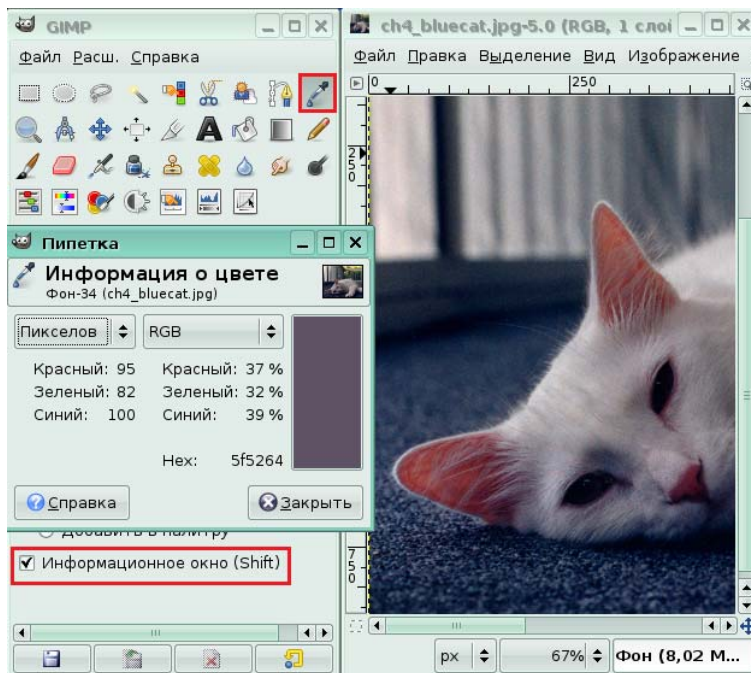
GIMP

Файл Расш. Справка

ch4_bluecat.jpg-5.0 (RGB, 1 слой

Файл Правка Выделение Вид Изображение

0 250

250

Пипетка

Информация о цвете
Фон-34 (ch4_bluecat.jpg)

Пикселов RGB

Красный: 95 Красный: 37 %
Зеленый: 82 Зеленый: 32 %
Синий: 100 Синий: 39 %

Hex: 5f5264

Справка Закрыть

Добавить в палитру

Информационное окно (Shift)

750

px 67% Фон (8,02 М...